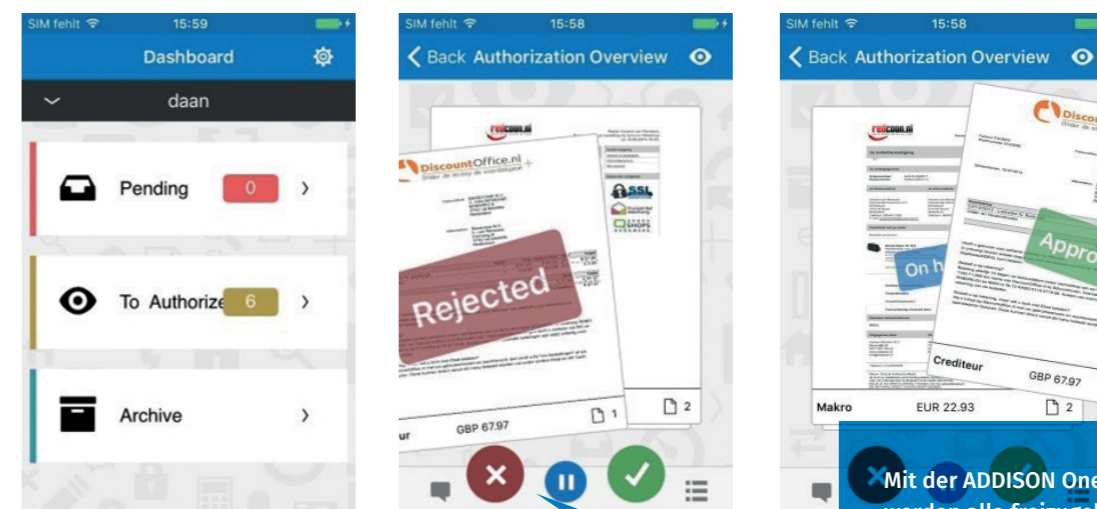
SIM fehlt 15:59

Dashboard

daan

Pending 0 ›

To Authorize 6 ›

Archive ›

SIM fehlt 15:58

‹ Back Authorization Overview

DiscountOffice.nl

Rejected

ur GBP 67.97 1 2

SIM fehlt 15:58

‹ Back Authorization Overview

Disco

On h

Appro

Crediteur GBP 67.97

Makro EUR 22.93 2

Mit der ADDISON One

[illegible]